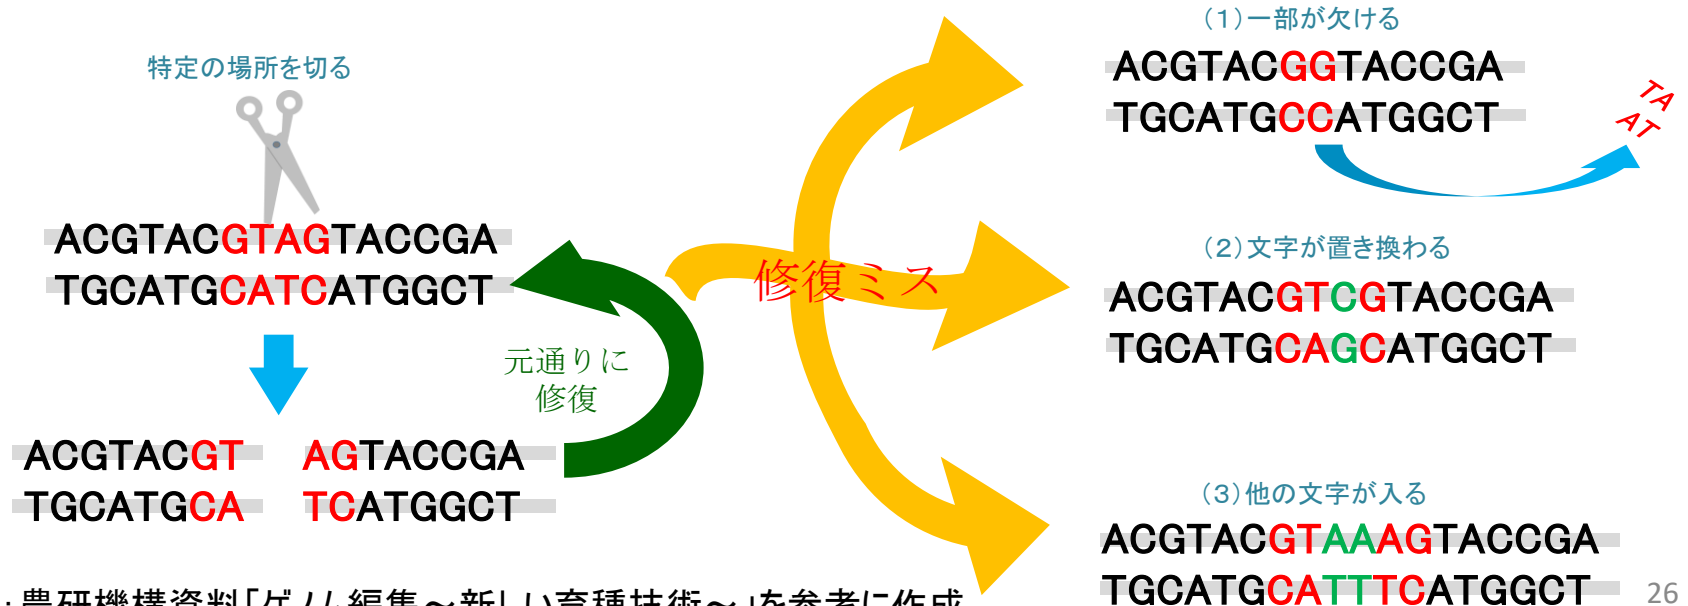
特定の場所を切る

ACGTACGTAGTACCGA
TGCATGCATCATGGCT

ACGTACGT AGTACCGA
TGCATGCA TCATGGCT

元通りに
修復

修復ミス

(1)一部が欠ける
ACGTACGGTACCGA
TGCATGCCATGGCT
TA
AT

(2)文字が置き換わる
ACGTACGTCGTACCGA
TGCATGCAGCATGGCT

(3)他の文字が入る
ACGTACGTAAAGTACCGA
TGCATGCATTTCATGGCT

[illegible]農研機構資料「ゲノム編集～新しい育種技術～」を参考に作成

26